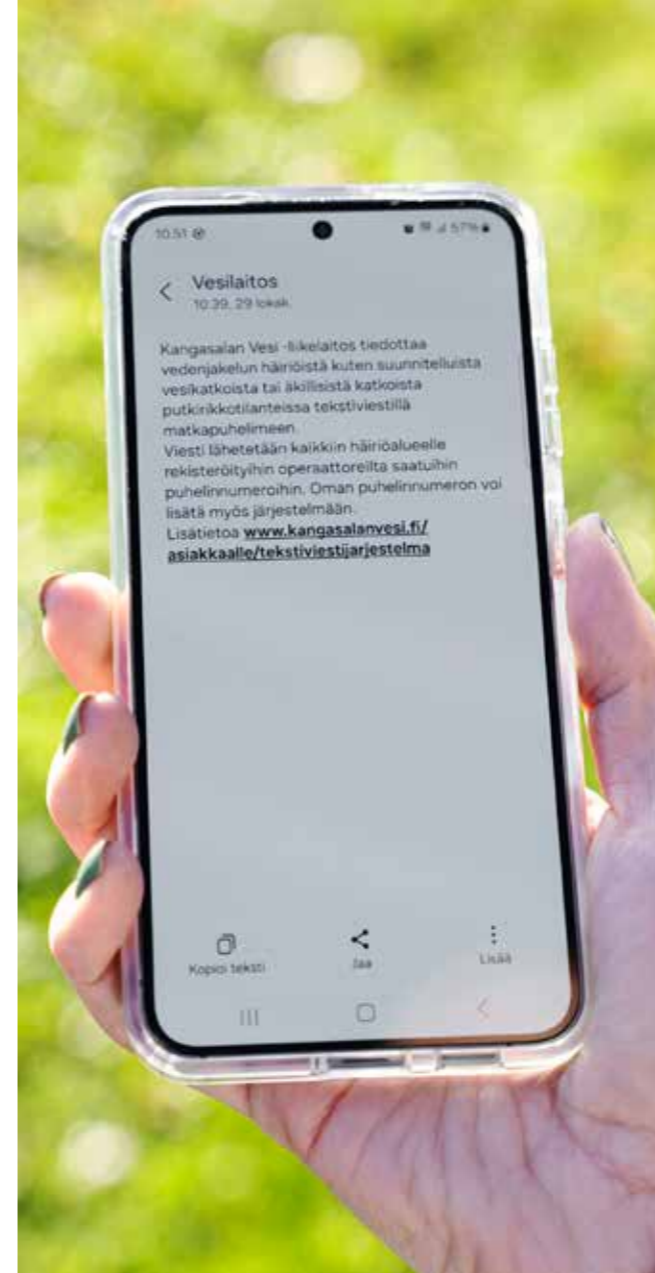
10.51

57%

Vesilaitos
10.39, 29 lokak.

Kangasalan Vesi -liikelaitos tiedottaa vedenjakelun häiriöistä kuten suunnitelluista vesikatkoista tai äkillisistä katkoista putkirikkotilanteissa tekstiviestillä matkapuhelimeen.
Viesti lähetetään kaikkiin häiriöalueelle rekisteröityihin operaattoreilta saatuihin puhelinnumeroihin. Oman puhelinnumeron voi lisätä myös järjestelmään.
Lisätietoa www.kangasalanvesi.fi/asiakkaalle/tekstiviestijarjestelma

Kopioi teksti

Jaa

Lisää